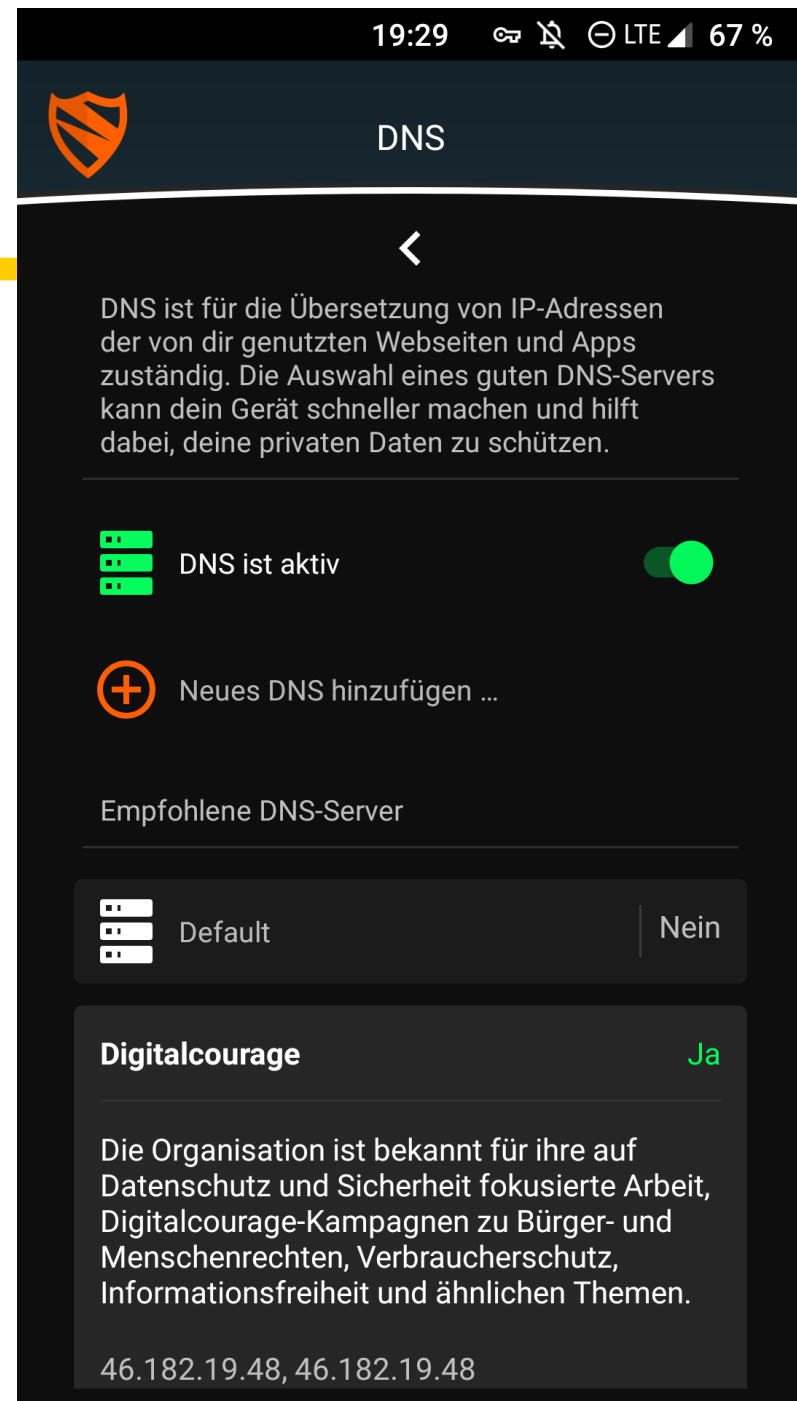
19:29 LTE 67 %

DNS

<

DNS ist für die Übersetzung von IP-Adressen der von dir genutzten Webseiten und Apps zuständig. Die Auswahl eines guten DNS-Servers kann dein Gerät schneller machen und hilft dabei, deine privaten Daten zu schützen.

DNS ist aktiv

Neues DNS hinzufügen ...

Empfohlene DNS-Server

Default

Nein

Digitalcourage

Ja

Die Organisation ist bekannt für ihre auf Datenschutz und Sicherheit fokusierte Arbeit, Digitalcourage-Kampagnen zu Bürger- und Menschenrechten, Verbraucherschutz, Informationsfreiheit und ähnlichen Themen.

46.182.19.48, 46.182.19.48